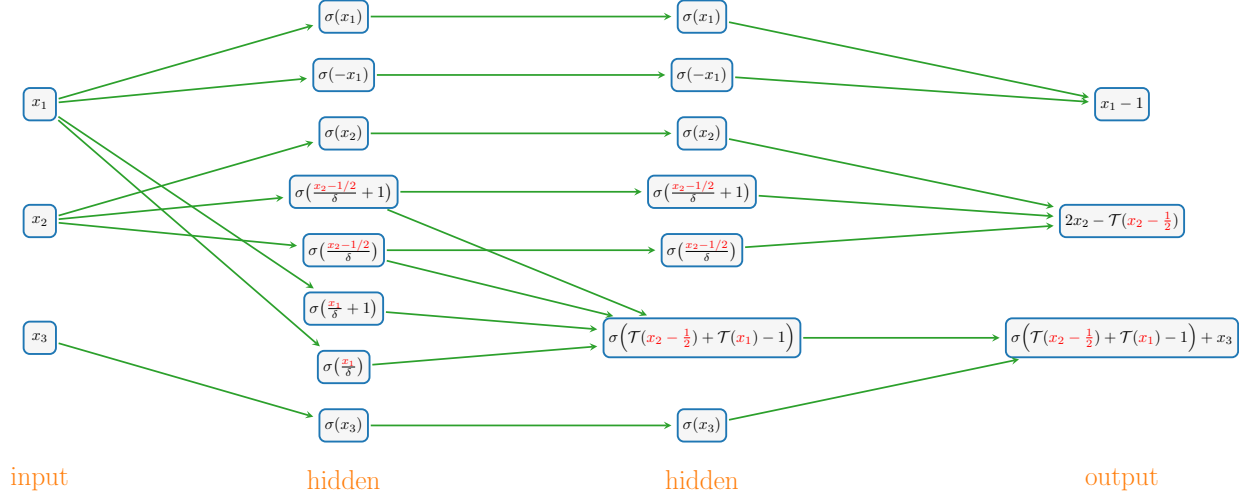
$\sigma(x_1)$

$\sigma(x_1)$

$\sigma(-x_1)$

$\sigma(-x_1)$

$x_1$

$x_1 - 1$

$\sigma(x_2)$

$\sigma(x_2)$

$\sigma\left(\frac{x_2-1/2}{\delta}+1\right)$

$\sigma\left(\frac{x_2-1/2}{\delta}+1\right)$

$x_2$

$2x_2 - \mathcal{T}(x_2 - \frac{1}{2})$

$\sigma\left(\frac{x_2-1/2}{\delta}\right)$

$\sigma\left(\frac{x_2-1/2}{\delta}\right)$

$\sigma\left(\frac{x_1}{\delta}+1\right)$

$x_3$

$\sigma\left(\mathcal{T}(x_2 - \frac{1}{2}) + \mathcal{T}(x_1) - 1\right)$

$\sigma\left(\mathcal{T}(x_2 - \frac{1}{2}) + \mathcal{T}(x_1) - 1\right) + x_3$

$\sigma\left(\frac{x_1}{\delta}\right)$

$\sigma(x_3)$

$\sigma(x_3)$

input

hidden

hidden

output